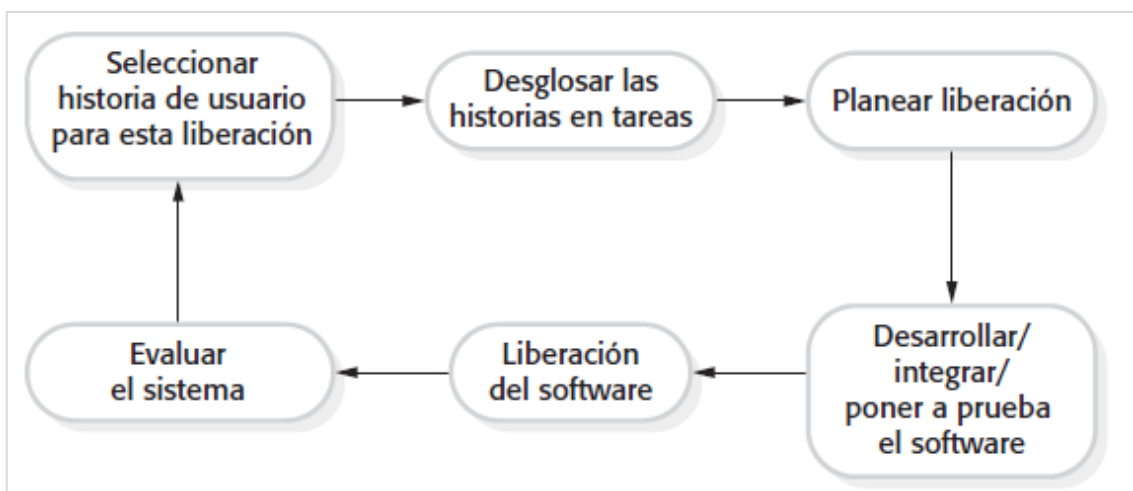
Seleccionar historia de usuario para esta liberación

Desglosar las historias en tareas

Planear liberación

Desarrollar/ integrar/ poner a prueba el software

Liberación del software

Evaluar el sistema